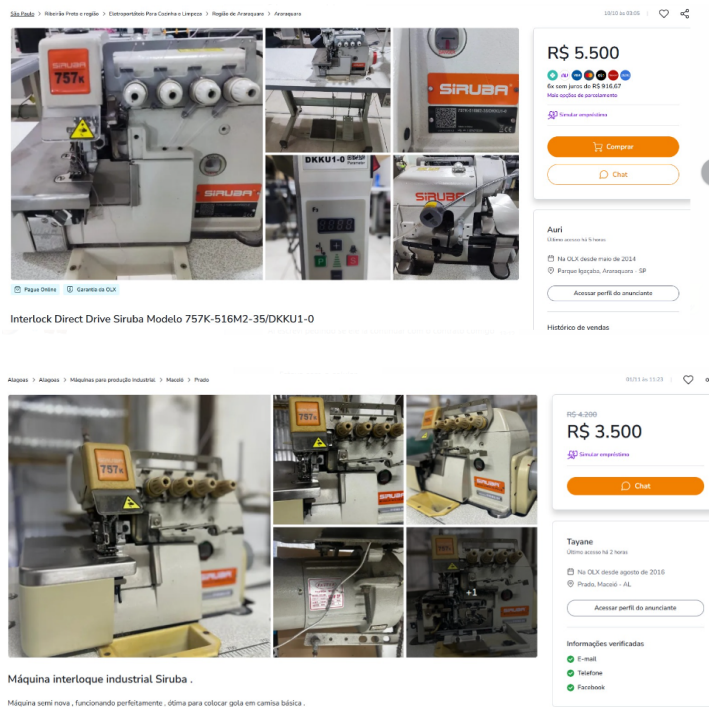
São Paulo > Ribeirão Preto e região > Eletroportáteis Para Cozinha e Limpeza > Região de Araraquara > Araraquara

10/10 às 03:05

757K

SIRUBA

DKKU1-0

R$ 5.500

6x com juros de R$ 916,67

Mais opções de parcelamento

Simular empréstimo

Comprar

Chat

Auri

Último acesso há 5 horas

Na OLX desde maio de 2014

Parque Iguaçabo, Araraquara - SP

Acessar perfil do anunciante

Histórico de vendas

Pague Online

Garantia da OLX

Interlock Direct Drive Siruba Modelo 757K-516M2-35/DKKU1-0

Alagoas > Alagoas > Máquinas para produção Industrial > Maceió > Prado

00/11 às 11:23

757K

757K

+1

R$ 4.200

R$ 3.500

Simular empréstimo

Chat

Tayane

Último acesso há 2 horas

Na OLX desde agosto de 2016

Prado, Maceió - AL

Acessar perfil do anunciante

Informações verificadas

E-mail

Telefone

Facebook

Máquina interloque industrial Siruba .

Máquina semi nova , funcionando perfeitamente , ótima para colocar gola em camisa básica .